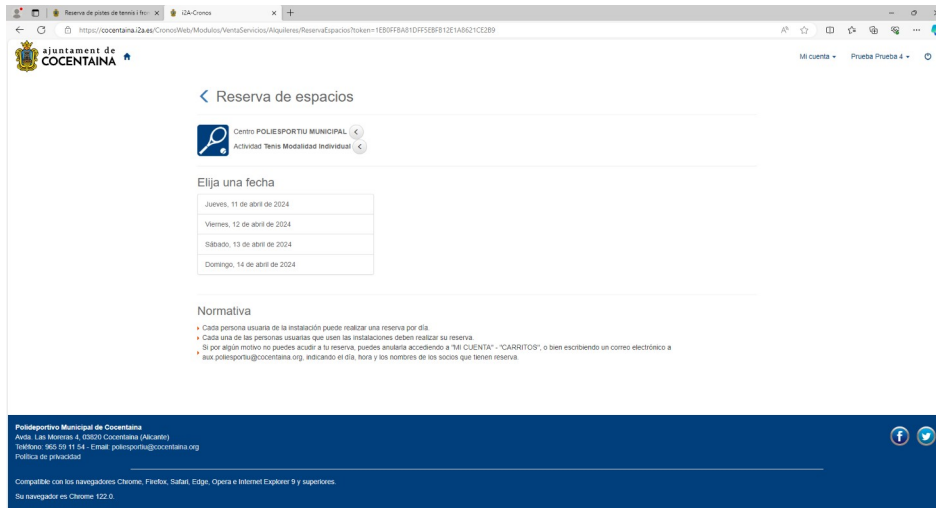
Reserva de pistas de tennis i fro: ×
i2A-Cronos ×
+

https://cocentaina.i2a.es/CronosWeb/Modulos/VentaServicios/Alquileres/ReservaEspacios?token=1E80FFBA81DFF5EBF812E1A8621CE2B9

ajuntament de COCENTAINA

Mi cuenta ▾ Prueba Prueba 4 ▾

< Reserva de espacios

Centro POLIESPORTIU MUNICIPAL <
Actividad Tenis Modalidad Individual <

Elija una fecha

Jueves, 11 de abril de 2024
Viernes, 12 de abril de 2024
Sábado, 13 de abril de 2024
Domingo, 14 de abril de 2024

Normativa

Cada persona usuaria de la instalación puede realizar una reserva por día.
Cada una de las personas usuarias que usen las instalaciones deben realizar su reserva.
Si por algún motivo no puedes acudir a tu reserva, puedes anularla accediendo a "MI CUENTA" - "CARRITOS", o bien escribiendo un correo electrónico a aux.poliesportiu@cocentaina.org, indicando el día, hora y los nombres de los socios que tienen reserva.

Polideportivo Municipal de Cocentaina
Avda. Las Moreras 4, 03820 Cocentaina (Alicante)
Teléfono: 965 59 11 54 - Email: poliesportiu@cocentaina.org
Política de privacidad

Compatible con los navegadores Chrome, Firefox, Safari, Edge, Opera e Internet Explorer 9 y superiores.

Su navegador es Chrome 122.0.